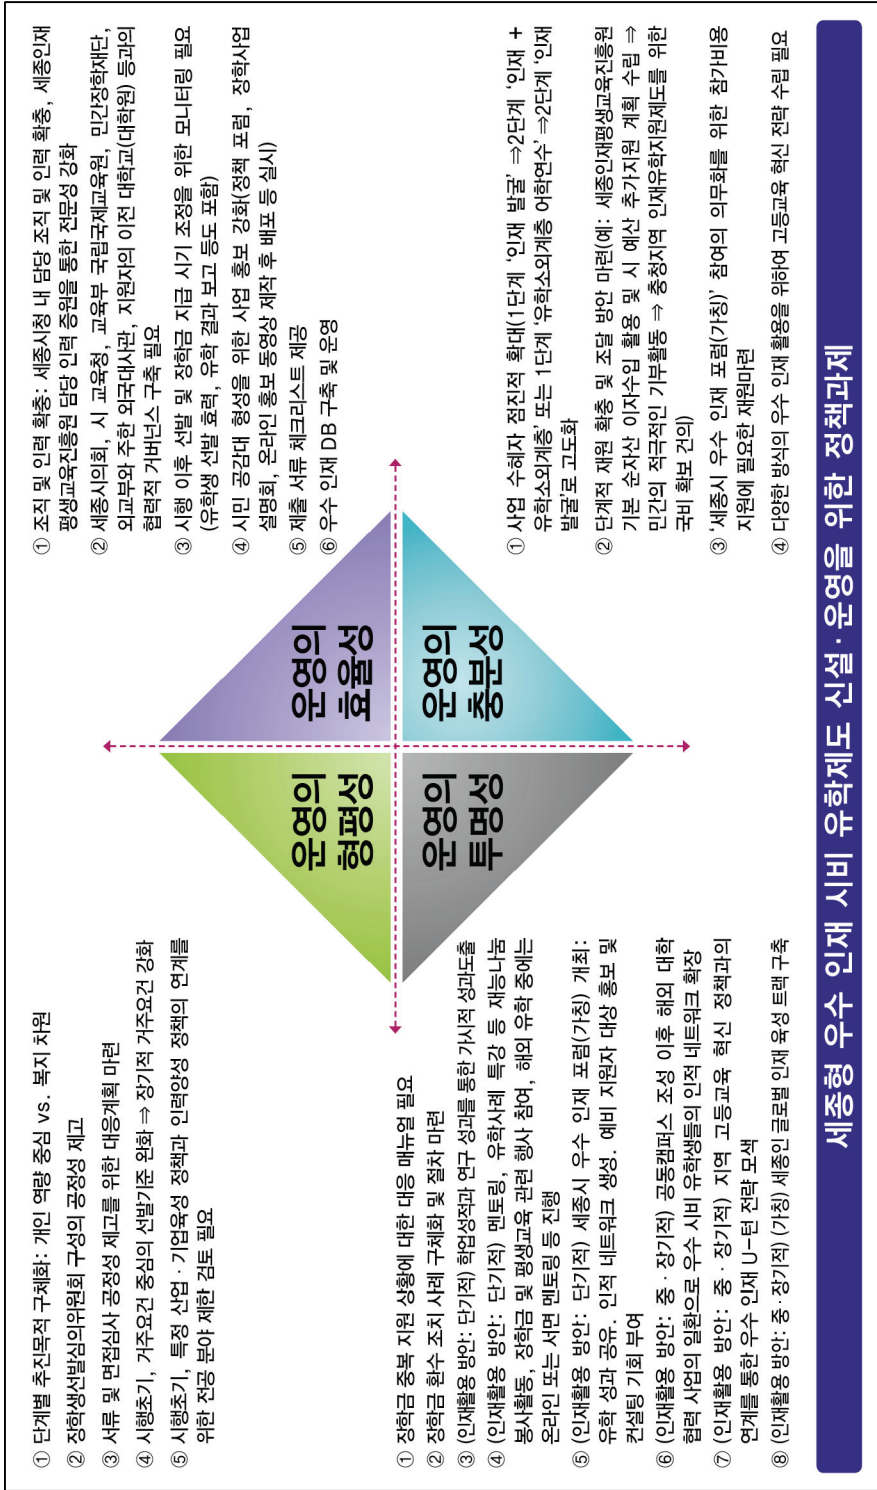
세종형 우수 인재 시비 유학제도 신설·운영을 위한 정책과제

① 조직 및 인력 확충: 세종시청 내 담당 조직 및 인력 확충, 세종인재평생교육진흥원 담당 인력 증원을 통한 전문성 강화
② 세종시의회, 시 교육청, 교육부 국립국제교육원, 민간장학재단, 외교부와 주한 외국대사관, 지원자의 이전 대학교(대학원) 등과의 협력적 거버넌스 구축 필요
③ 시행 이후 선발 및 장학금 지급 시기 조정을 위한 모니터링 필요 (유학생 선발 효력, 유학 결과 보고 등도 포함)
④ 시민 공감대 형성을 위한 사업 홍보 강화(정책 포럼, 장학사업 설명회, 온라인 홍보 동영상 제작 후 배포 등 실시)
⑤ 제출 서류 체크리스트 제공
⑥ 우수 인재 DB 구축 및 운영

운영의 효율성

운영의 충분성

① 사업 수혜자 점진적 확대(1단계 '인재 발굴' ⇒2단계 '인재 + 유학소외계층' 또는 1단계 '유학소외계층 어학연수' ⇒2단계 '인재 발굴'로 고도화
② 단계적 재원 확충 및 조달 방안 마련(예: 세종인재평생교육진흥원 기본 순자산 이자수입 활용 및 시 예산 추가지원 계획 수립 ⇒ 민간의 적극적인 기부활동 ⇒ 충청지역 인재유학지원제도를 위한 국비 확보 건의)
③ '세종시 우수 인재 포럼(가칭)' 참여의 의무화를 위한 참가비용 지원에 필요한 재원마련
④ 다양한 방식의 우수 인재 활용을 위하여 고등교육 혁신 전략 수립 필요

운영의 형평성

운영의 투명성

① 단계별 추진목적 구체화: 개인 역량 중심 vs. 복지 차원
② 장학생선발심의위원회 구성의 공정성 제고
③ 서류 및 면접심사 공정성 제고를 위한 대응계획 마련
④ 시행초기, 거주요건 중심의 선발기준 완화 ⇒ 장기적 거주요건 강화
⑤ 시행초기, 특정 산업·기업육성 정책과 인력양성 정책의 연계를 위한 전공 분야 제한 검토 필요

① 장학금 중복 지원 상황에 대한 대응 매뉴얼 필요
② 장학금 환수 조치 사례 구체화 및 절차 마련
③ (인재활용 방안: 단기적) 학업성적과 연구 성과를 통한 가시적 성과도출
④ (인재활용 방안: 단기적) 멘토링, 유학사례 특강 등 재능나눔 봉사활동, 장학금 및 평생교육 관련 행사 참여, 해외 유학 중에는 온라인 또는 서면 멘토링 등 진행
⑤ (인재활용 방안: 단기적) 세종시 우수 인재 포럼(가칭) 개최: 유학 성과 공유, 인적 네트워크 생성, 예비 지원자 대상 홍보 및 컨설팅 기회 부여
⑥ (인재활용 방안: 중·장기적) 공동캠퍼스 조성 이후 해외 대학 협력 사업의 일환으로 우수 시비 유학생들의 인적 네트워크 확장
⑦ (인재활용 방안: 중·장기적) 지역 고등교육 혁신 정책과의 연계를 통한 우수 인재 U-턴 전략 모색
⑧ (인재활용 방안: 중·장기적) (가칭) 세종인 글로벌 인재 육성 트랙 구축